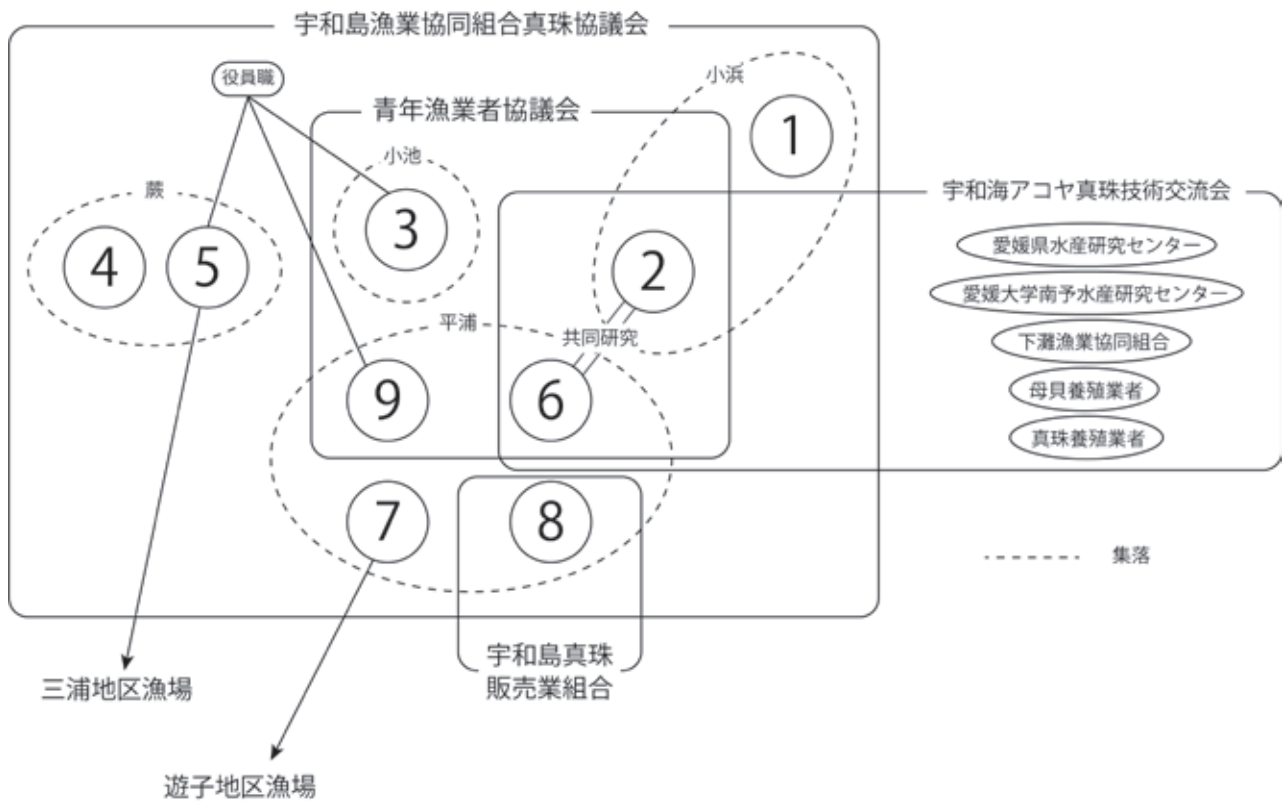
宇和島漁業協同組合真珠協議会

役員職

青年漁業者協議会

小浜

1

小池

3

蕨

4

5

2

平浦

共同研究

9

6

7

8

宇和海アコヤ真珠技術交流会

愛媛県水産研究センター

愛媛大学南予水産研究センター

下灘漁業協同組合

母貝養殖業者

真珠養殖業者

集落

宇和島真珠
販売業組合

三浦地区漁場

遊子地区漁場